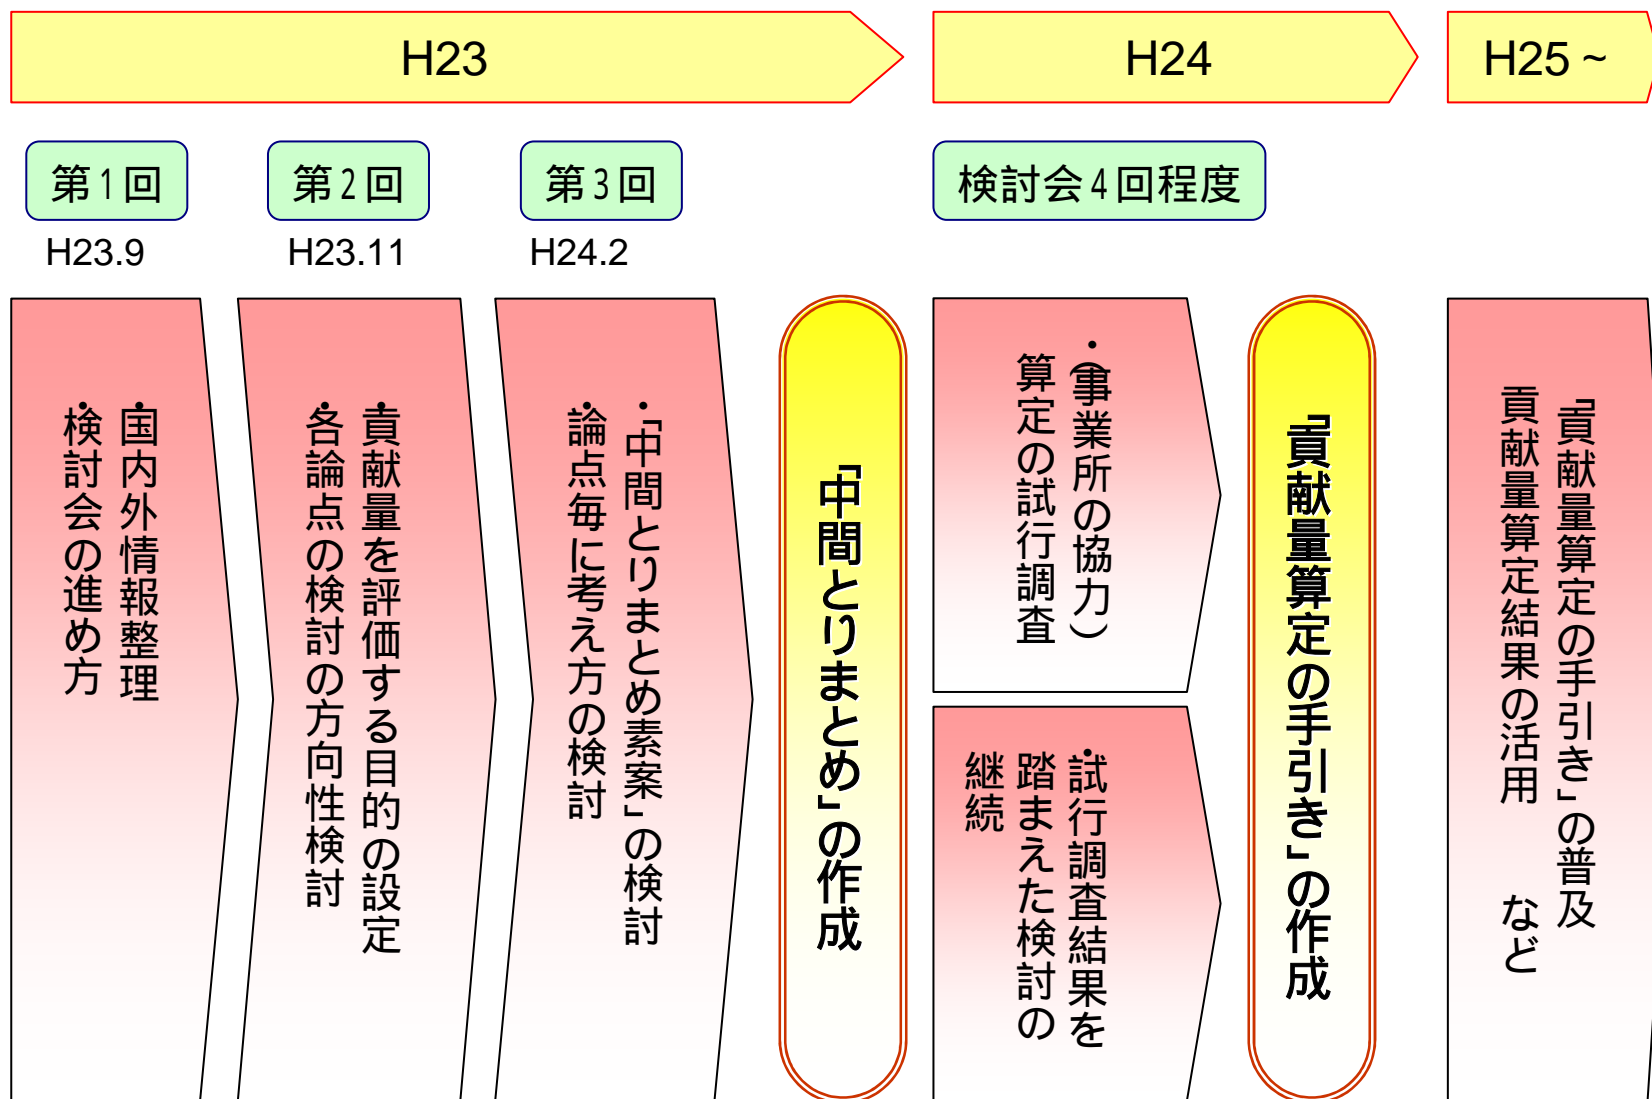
H23

H24

H25 ~

第1回
H23.9

第2回
H23.11

第3回
H24.2

検討会4回程度

・国内外情報整理
・検討会の進め方

・貢献量を評価する目的の設定
・各論点の検討の方向性検討

・「中間とりまとめ素案」の検討
・論点毎に考え方の検討

「中間とりまとめ」の作成

・(事業所の協力)
算定の試行調査

・試行調査結果を
踏まえた検討の
継続

「貢献量算定の手引き」の作成

「貢献量算定の手引き」の普及
貢献量算定結果の活用　など